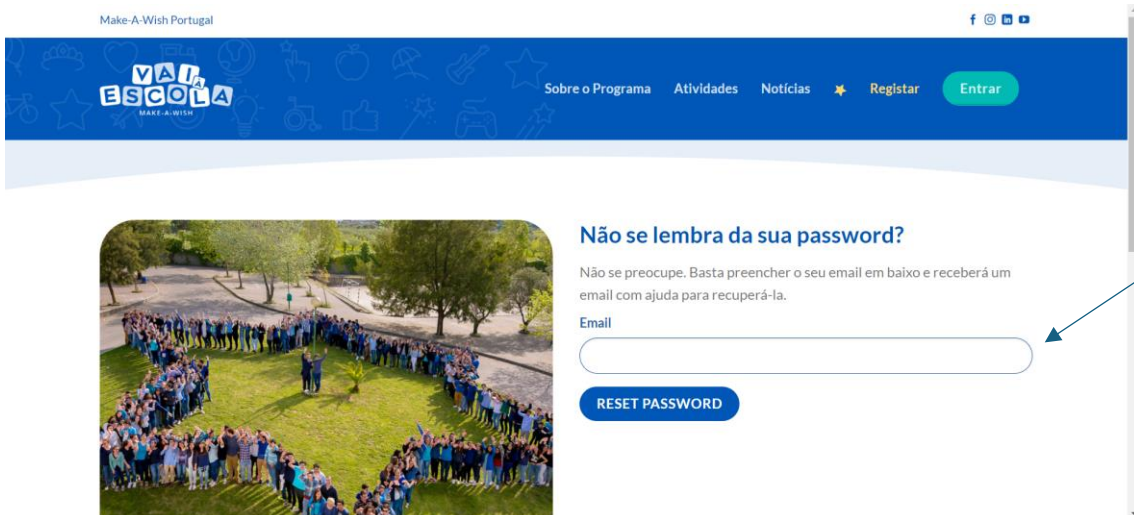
Make-A-Wish Portugal

VAI À ESCOLA
MAKE-A-WISH

Sobre o Programa Atividades Notícias Registar Entrar

Não se lembra da sua password?

Não se preocupe. Basta preencher o seu email em baixo e receberá um email com ajuda para recuperá-la.

Email

RESET PASSWORD